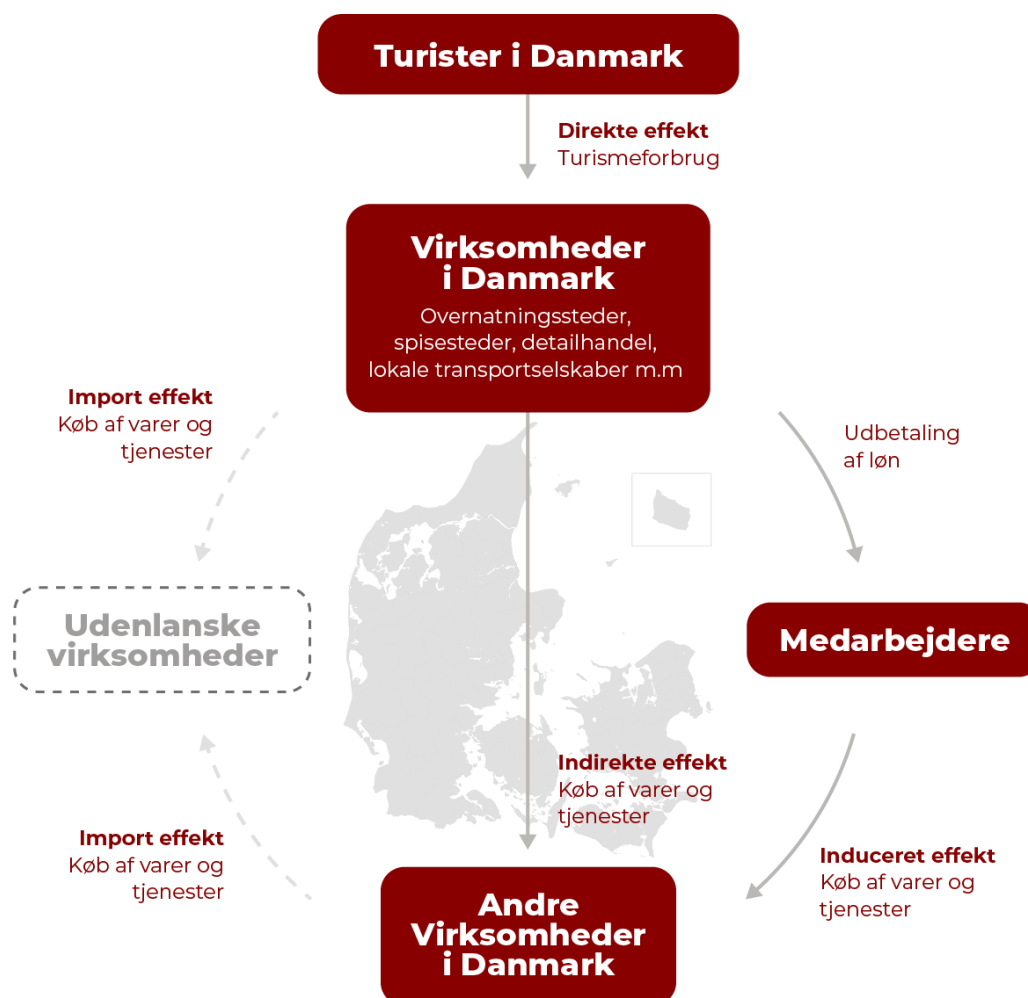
Turister i Danmark

Direkte effekt
Turismeforbrug

Virksomheder i Danmark
Overnatningssteder, spisesteder, detailhandel, lokale transportselskaber m.m

Import effekt
Køb af varer og tjenester

Udbetaling af løn

Udenlanske virksomheder

Medarbejdere

Indirekte effekt
Køb af varer og tjenester

Import effekt
Køb af varer og tjenester

Induceret effekt
Køb af varer og tjenester

Andre Virksomheder i Danmark